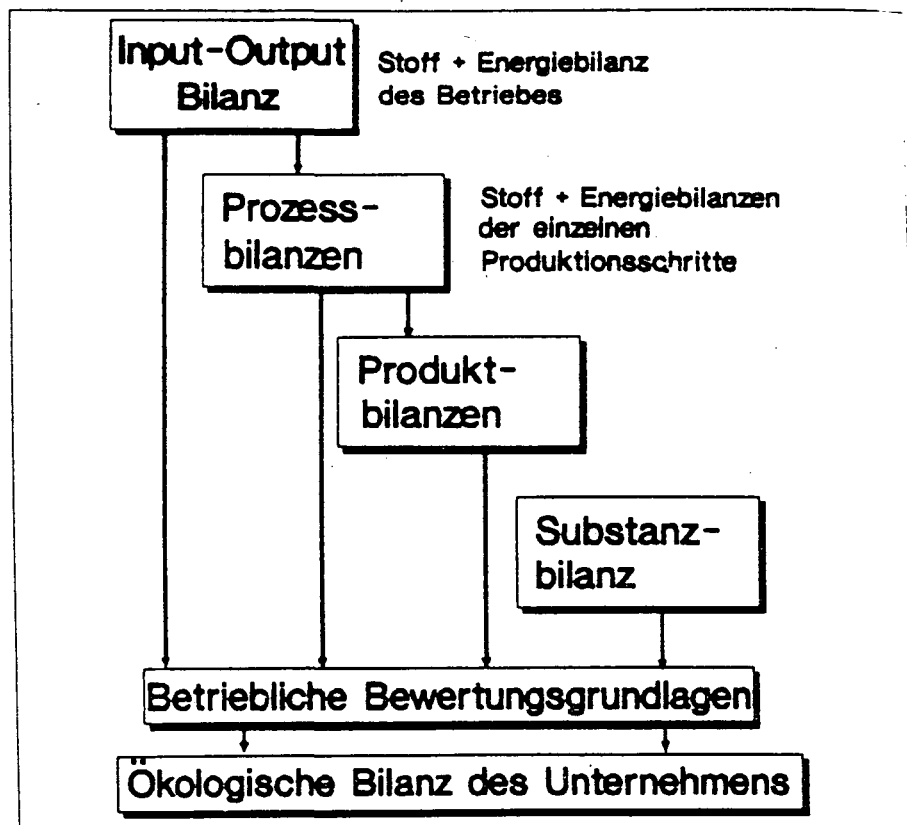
Input-Output Bilanz

Stoff + Energiebilanz des Betriebes

Prozess-bilanzen

Stoff + Energiebilanzen der einzelnen Produktionsschritte

Produkt-bilanzen

Substanz-bilanz

Betriebliche Bewertungsgrundlagen

Ökologische Bilanz des Unternehmens